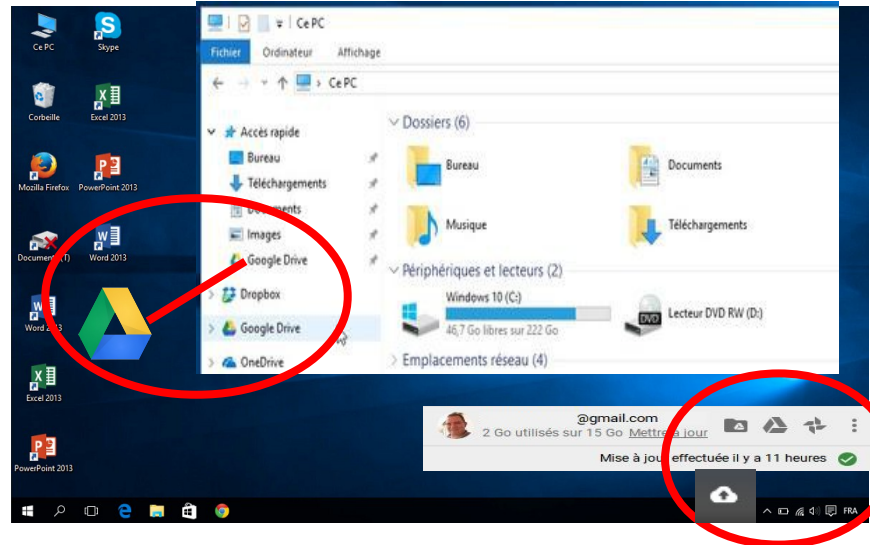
Ce PC
Skype
Corbeille
Excel 2013
Mozilla Firefox
PowerPoint 2013
Documents (1)
Word 2013
Word 2013
Excel 2013
PowerPoint 2013

Ce PC
Fichier
Ordinateur
Affichage
Ce PC
Accès rapide
Bureau
Téléchargements
Documents
Images
Google Drive
Dropbox
Google Drive
OneDrive

Dossiers (6)
Bureau
Documents
Musique
Téléchargements
Périphériques et lecteurs (2)
Windows 10 (C:)
46,7 Go libres sur 222 Go
Lecteur DVD RW (D:)
Emplacements réseau (4)

@gmail.com
2 Go utilisés sur 15 Go Mettre à jour
Mise à jour effectuée il y a 11 heures

FRA